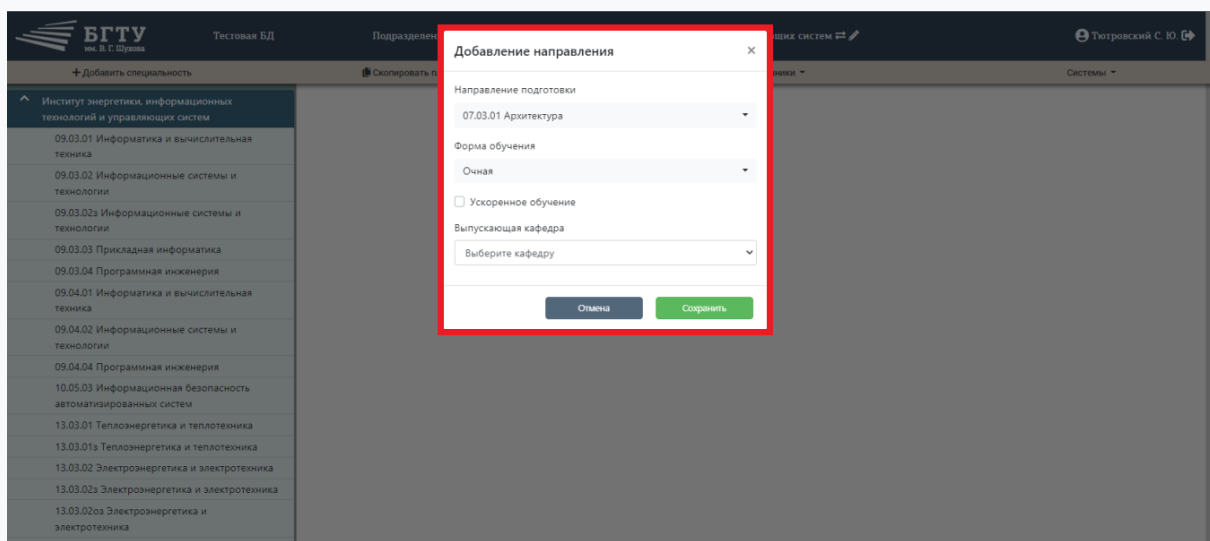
БГТУ
им. В. Г. Шухова

Тестовая БД

Подразделен

ющих систем ⇄

Тютровский С. Ю.

+ Добавить специальность

Скопировать п

ники ▾

Системы ▾

Институт энергетики, информационных технологий и управляющих систем

09.03.01 Информатика и вычислительная техника

09.03.02 Информационные системы и технологии

09.03.02з Информационные системы и технологии

09.03.03 Прикладная информатика

09.03.04 Программная инженерия

09.04.01 Информатика и вычислительная техника

09.04.02 Информационные системы и технологии

09.04.04 Программная инженерия

10.05.03 Информационная безопасность автоматизированных систем

13.03.01 Теплоэнергетика и теплотехника

13.03.01з Теплоэнергетика и теплотехника

13.03.02 Электроэнергетика и электротехника

13.03.02з Электроэнергетика и электротехника

13.03.02оз Электроэнергетика и электротехника

Добавление направления ×

Направление подготовки

07.03.01 Архитектура

Форма обучения

Очная

Ускоренное обучение

Выпускающая кафедра

Выберите кафедру

Отмена

Сохранить